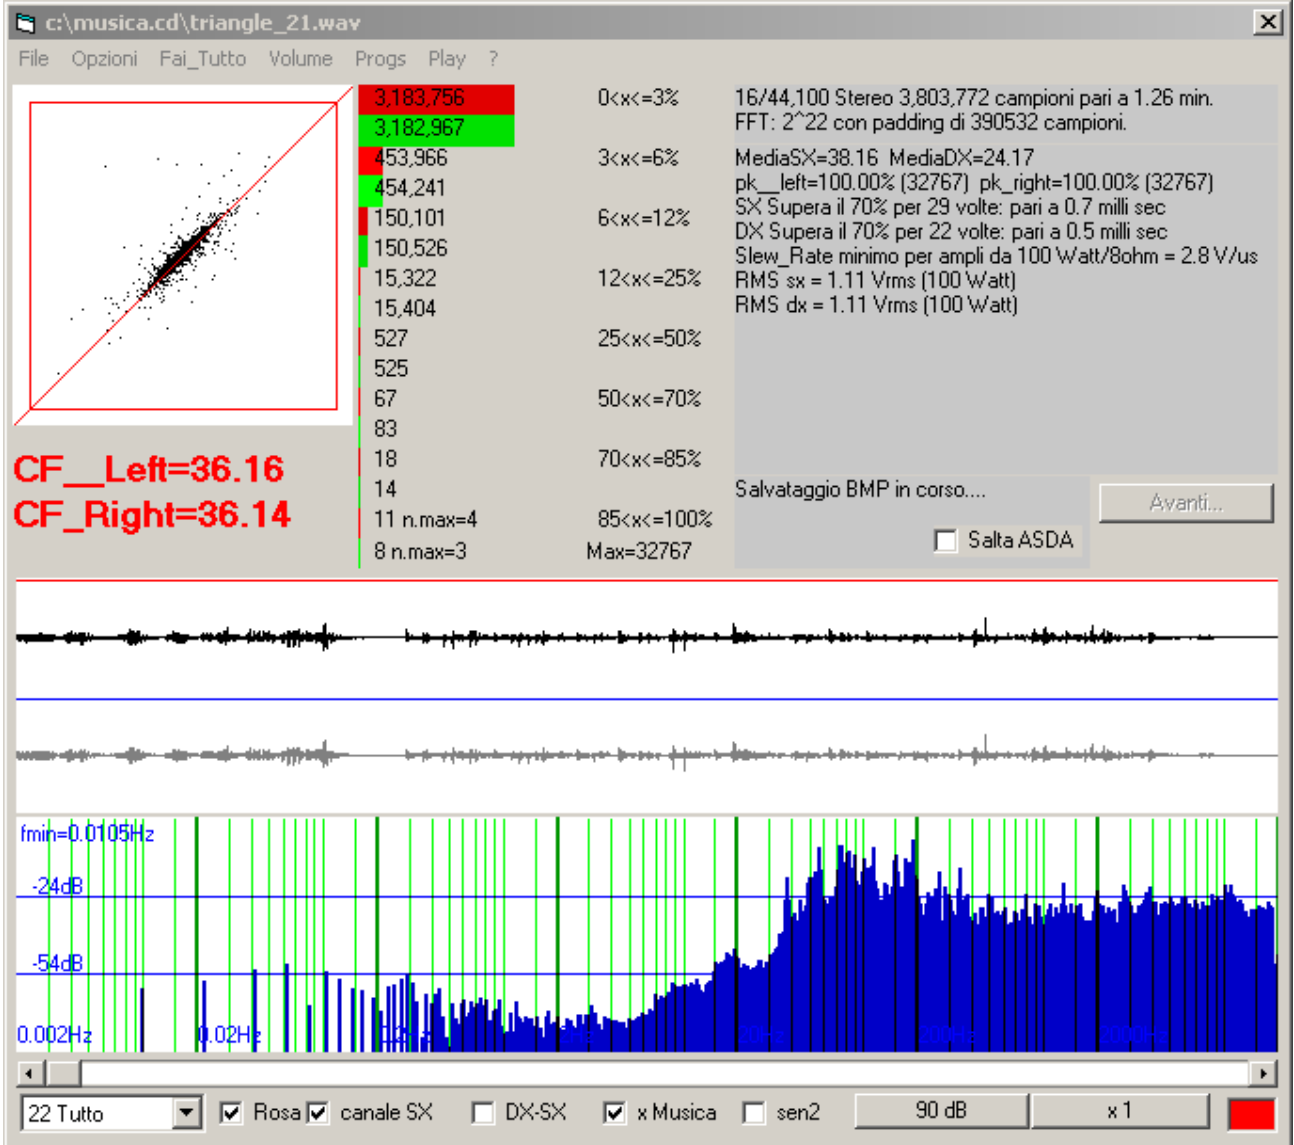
c:\musica.cd\triangle_21.wav

File Opzioni Fai_Tutto Volume Progs Play ?

| | |
|---|---|
| 3,183,756 | 0<x<=3% |
| 3,182,967 | |
| 453,966 | 3<x<=6% |
| 454,241 | |
| 150,101 | 6<x<=12% |
| 150,526 | |
| 15,322 | 12<x<=25% |
| 15,404 | |
| 527 | 25<x<=50% |
| 525 | |
| 67 | 50<x<=70% |
| 83 | |
| 18 | 70<x<=85% |
| 14 | |
| 11 n.max=4 | 85<x<=100% |
| 8 n.max=3 | Max=32767 |

16/44,100 Stereo 3,803,772 campioni pari a 1.26 min.
FFT: 2^22 con padding di 390532 campioni.

MediaSX=38.16 MediaDX=24.17
pk__left=100.00% (32767) pk_right=100.00% (32767)
SX Supera il 70% per 29 volte: pari a 0.7 milli sec
DX Supera il 70% per 22 volte: pari a 0.5 milli sec
Slew_Rate minimo per ampli da 100 Watt/8ohm = 2.8 V/us
RMS sx = 1.11 Vrms (100 Watt)
RMS dx = 1.11 Vrms (100 Watt)

CF__Left=36.16
CF_Right=36.14

Salvataggio BMP in corso....

Avanti...

Salta ASDA

fmin=0.0105Hz
-24dB
-54dB
0.002Hz
0.02Hz

22 Tutto
Rosa
canale SX
DX-SX
x Musica
sen2
90 dB
x 1